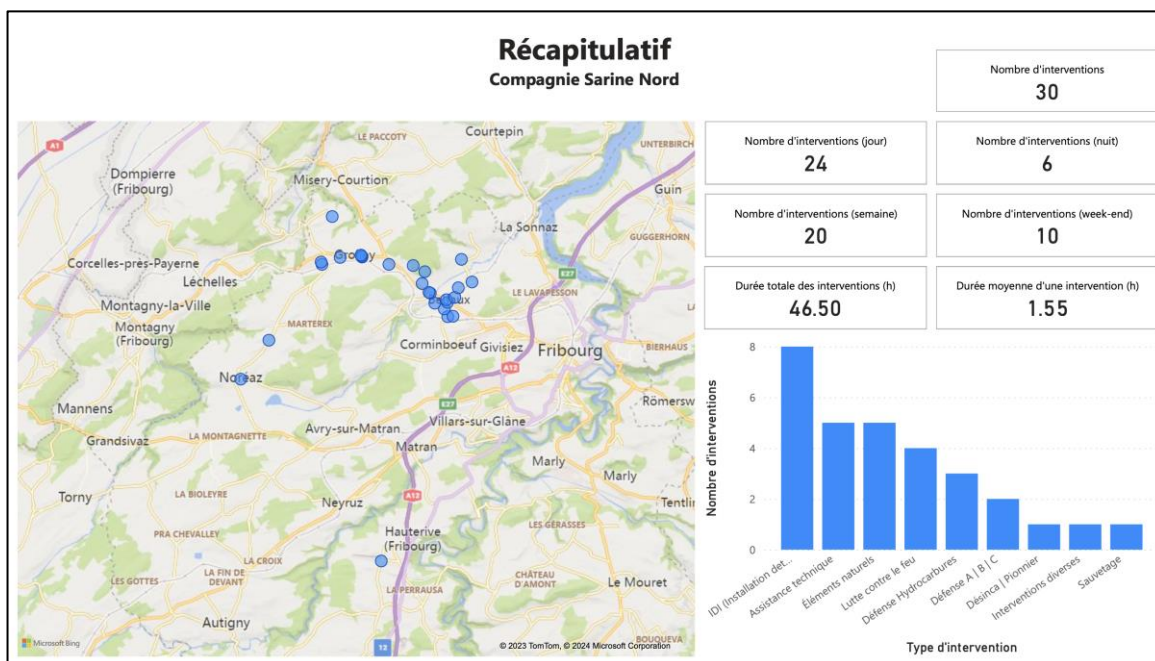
Récapitulatif
Compagnie Sarine Nord

Nombre d'interventions
30

Nombre d'interventions (jour)
24

Nombre d'interventions (nuit)
6

Nombre d'interventions (semaine)
20

Nombre d'interventions (week-end)
10

Durée totale des interventions (h)
46.50

Durée moyenne d'une intervention (h)
1.55

A1
LE PACCOTY
Courtepin
UNTERBIRCH
Dompierre (Fribourg)
Misery-Courtion
Guin
La Sonnaz
GUGGERHORN
Corcelles-près-Payerne
Grolley
Léchelles
E27
LE LAVAPESSON
Montagny-la-Ville
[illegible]ux
Montagny (Fribourg)
MARTEREX
Corminboeuf
Givisiez
Fribourg
BIERHAUS
A12
No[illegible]az
Mannens
E27
Römersw
Villars-sur-Glâne
Grandsivaz
LA MONTAGNETTE
Avry-sur-Matran
Matran
Marly
Marly
Torny
LA BIOLEYRE
Neyruz
Tentlin
A12
PRA CHEVALLEY
Hauterive (Fribourg)
LES GÉRASSES
LA CROIX
LES GOTTES
LA FIN DE DEVANT
CHÂTEAU D'AMONT
Le Mouret
LA PERRAUSA
Autigny
BOUQUEVA
Microsoft Bing
12
© 2023 TomTom, © 2024 Microsoft Corporation

Nombre d'interventions
8
6
4
2
0
IDI (Installation det...
Assistance technique
Éléments naturels
Lutte contre le feu
Défense Hydrocarbures
Défense A | B | C
Désinca | Pionnier
Interventions diverses
Sauvetage
Type d'intervention